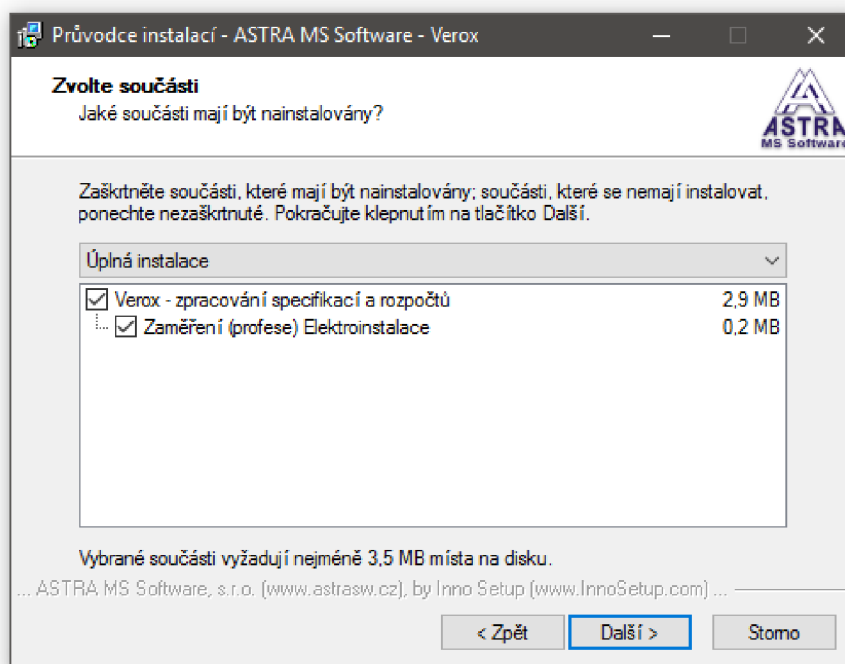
Průvodce instalací - ASTRA MS Software - Verox

Zvolte součásti
Jaké součásti mají být nainstalovány?

ASTRA
MS Software

Zaškrtněte součásti, které mají být nainstalovány; součásti, které se nemají instalovat, ponechte nezaškrtnuté. Pokračujte klepnutím na tlačítko Další.

Úplná instalace

Verox - zpracování specifikací a rozpočtů 2,9 MB
Zaměření (profese) Elektroinstalace 0,2 MB

Vybrané součásti vyžadují nejméně 3,5 MB místa na disku.

... ASTRA MS Software, s.r.o. (www.astrasw.cz), by Inno Setup (www.InnoSetup.com) ...

< Zpět
Další >
Storno